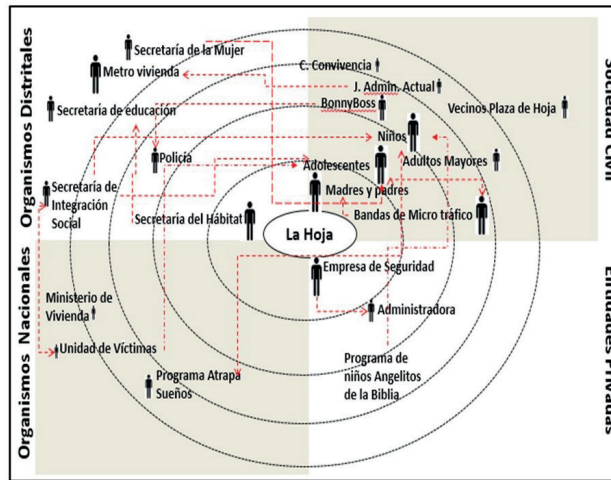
Organismos Distritales

Secretaría de la Mujer

Metro vivienda

Secretaría de educación

Policía

Secretaría de Integración Social

Secretaría del Hábitat

C. Convivencia

J. Admin. Actual

BonnyBoss

Vecinos Plaza de Hoja

Niños

Adolescentes

Adultos Mayores

Madres y padres

Bandas de Micro tráfico

Sociedad Civil

La Hoja

Organismos Nacionales

Ministerio de Vivienda

Unidad de Víctimas

Programa Atrapa Sueños

Empresa de Seguridad

Administradora

Programa de niños Angelitos de la Biblia

Entidades Privadas